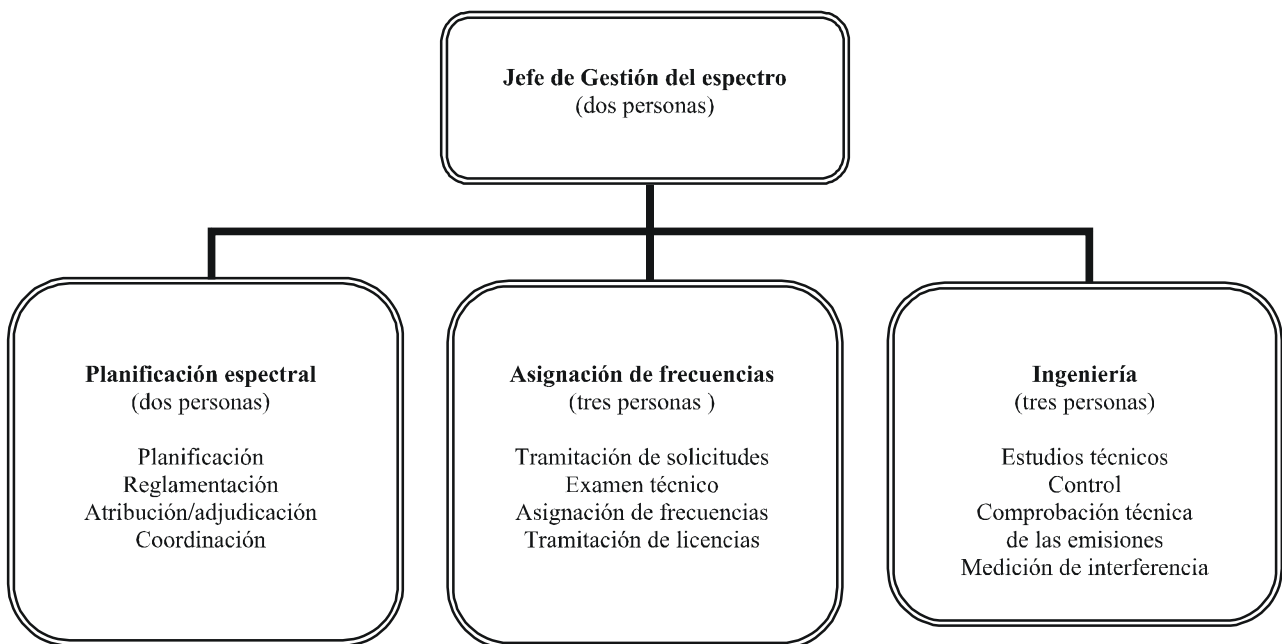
**Jefe de Gestión del espectro**
(dos personas)

**Planificación espectral**
(dos personas)

Planificación
Reglamentación
Atribución/adjudicación
Coordinación

**Asignación de frecuencias**
(tres personas )

Tramitación de solicitudes
Examen técnico
Asignación de frecuencias
Tramitación de licencias

**Ingeniería**
(tres personas)

Estudios técnicos
Control
Comprobación técnica de las emisiones
Medición de interferencia